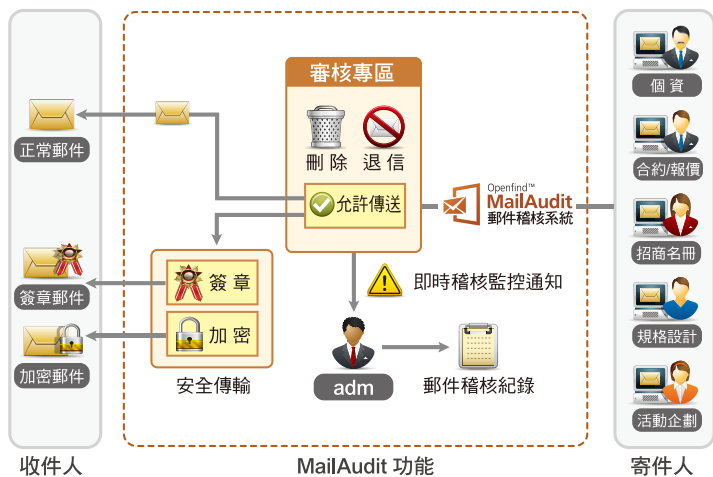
審核專區

刪除　退信

允許傳送

正常郵件

簽章

加密

安全傳輸

簽章郵件

加密郵件

即時稽核監控通知

adm

郵件稽核紀錄

Openfind™
MailAudit
郵件稽核系統

個資

合約/報價

招商名冊

規格設計

活動企劃

收件人

MailAudit 功能

寄件人